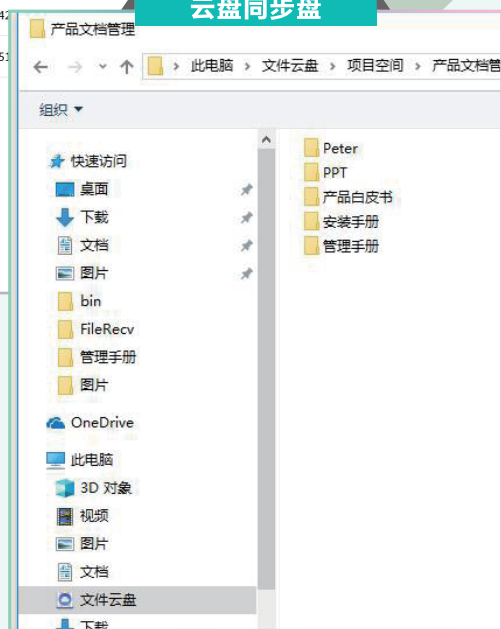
云盘同步盘

产品文档管理

此电脑 › 文件云盘 › 项目空间 › 产品文档管

组织 ▼

快速访问
桌面
下载
文档
图片
bin
FileRecv
管理手册
图片
OneDrive
此电脑
3D 对象
视频
图片
文档
文件云盘
下载

Peter
PPT
产品白皮书
安装手册
管理手册